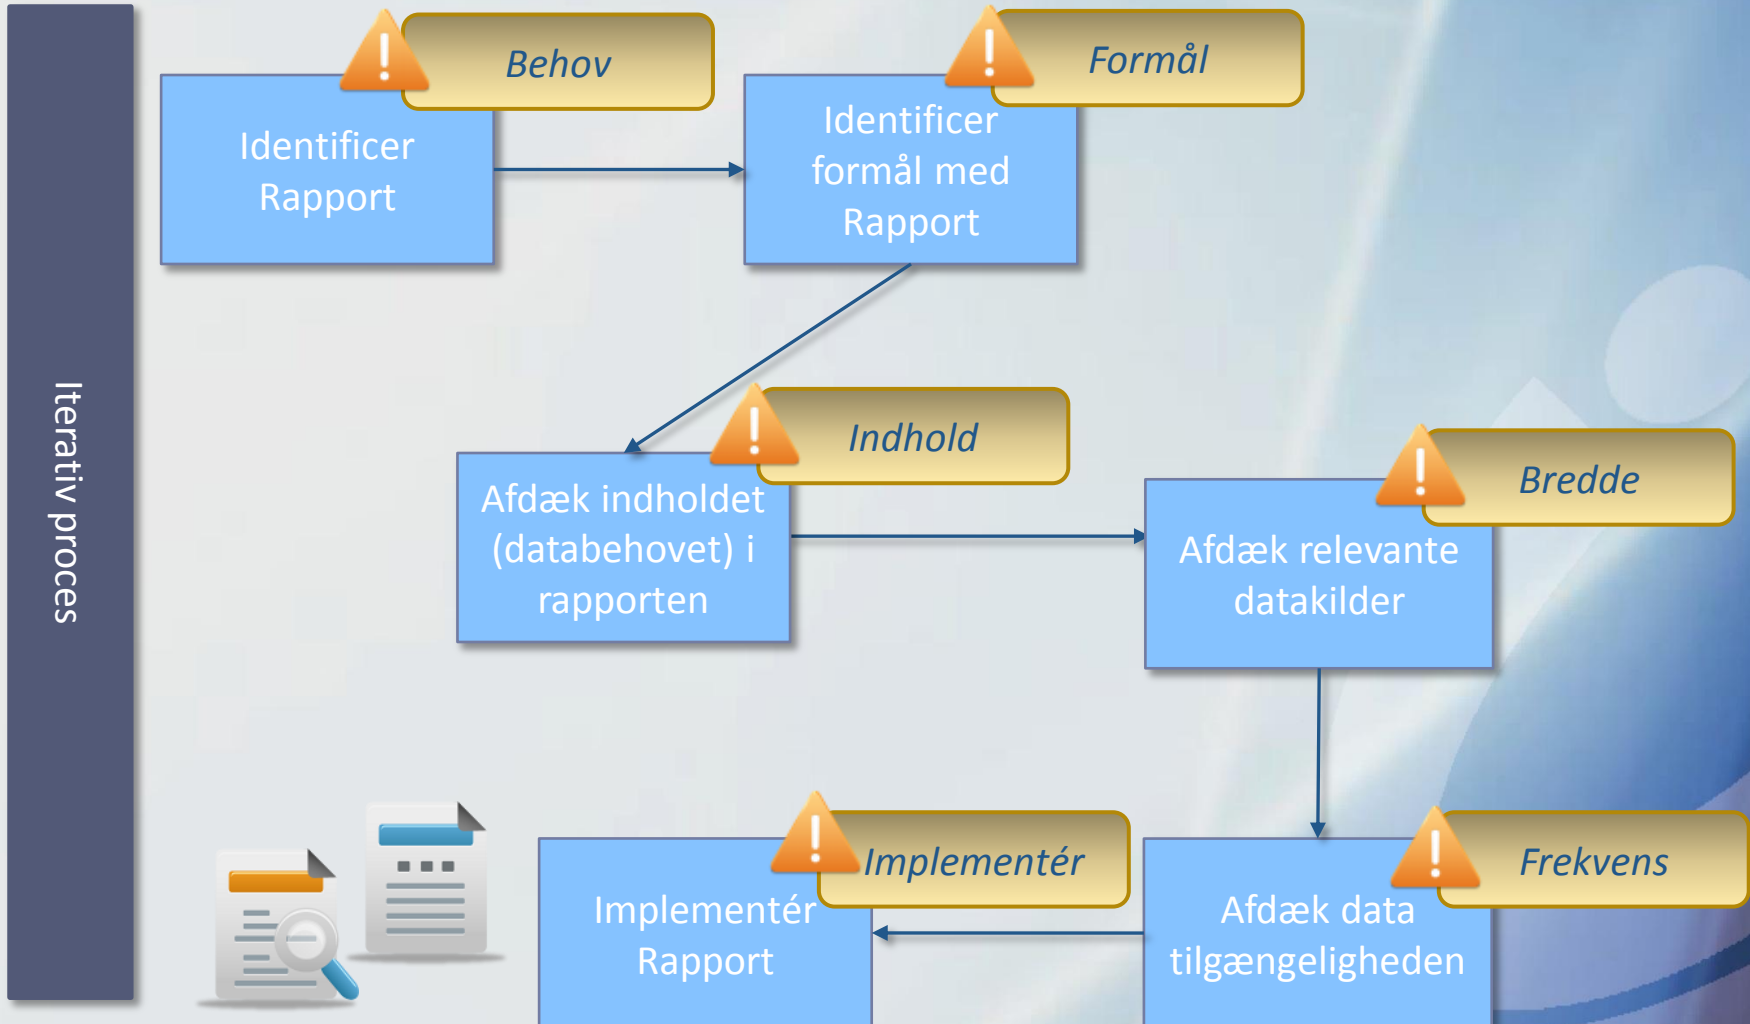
Iterativ proces

Behov

Identificer Rapport

Formål

Identificer formål med Rapport

Indhold

Afdæk indholdet (databehovet) i rapporten

Bredde

Afdæk relevante datakilder

Implementér

Implementér Rapport

Frekvens

Afdæk data tilgængeligheden